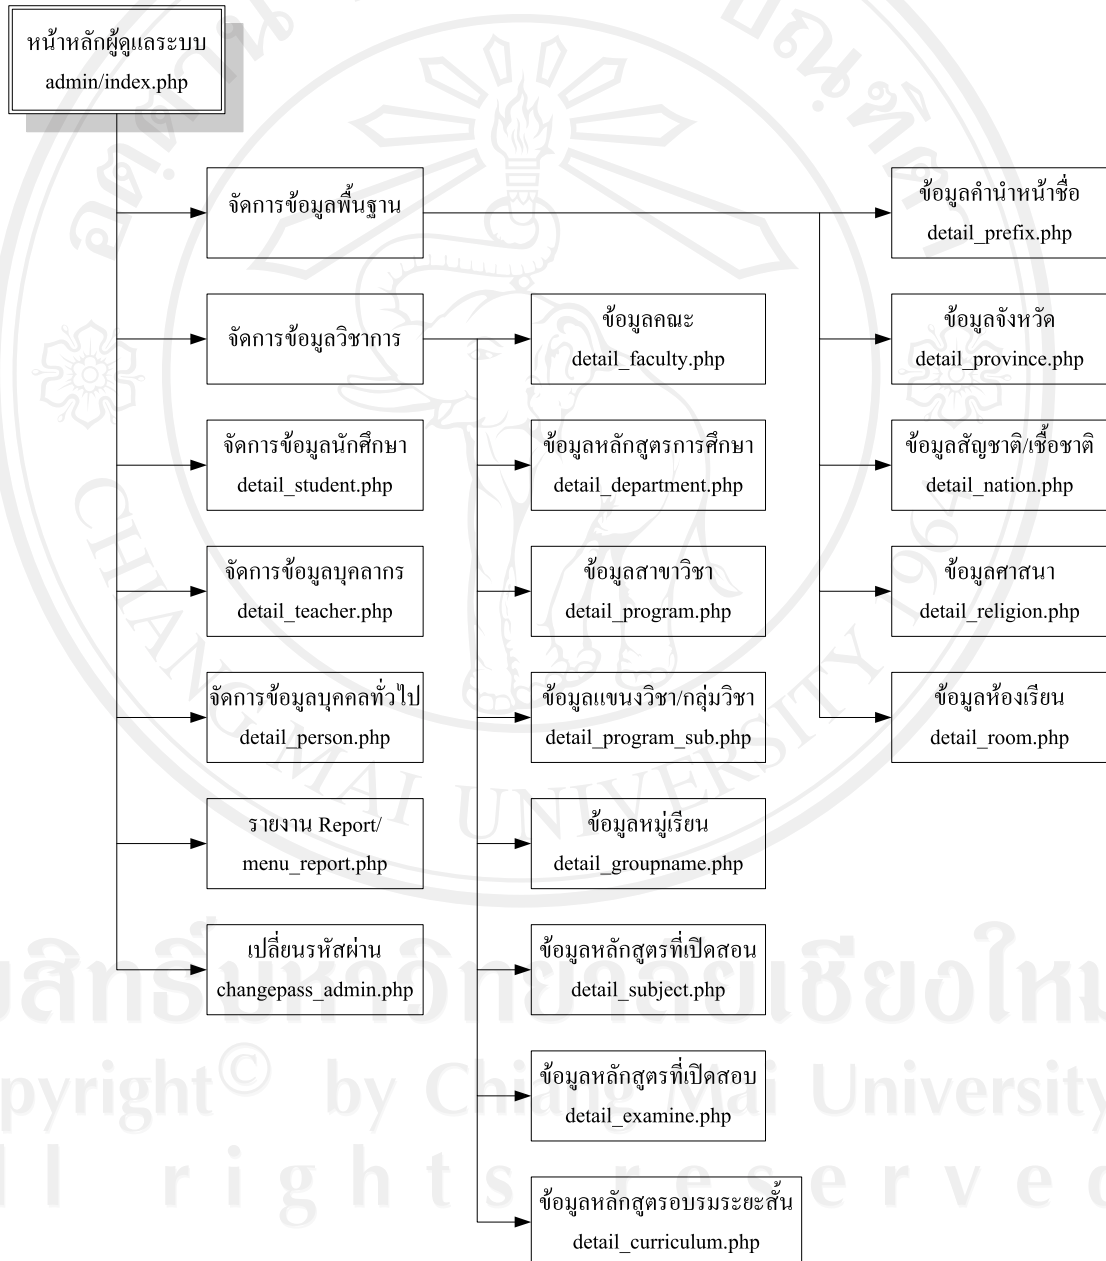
หน้าหลักผู้ดูแลระบบ
admin/index.php

จัดการข้อมูลพื้นฐาน

จัดการข้อมูลวิชาการ

จัดการข้อมูลนักศึกษา
detail_student.php

จัดการข้อมูลบุคลากร
detail_teacher.php

จัดการข้อมูลบุคคลทั่วไป
detail_person.php

รายงาน Report/
menu_report.php

เปลี่ยนรหัสผ่าน
changepass_admin.php

ข้อมูลคณะ
detail_faculty.php

ข้อมูลหลักสูตรการศึกษา
detail_department.php

ข้อมูลสาขาวิชา
detail_program.php

ข้อมูลแขนงวิชา/กลุ่มวิชา
detail_program_sub.php

ข้อมูลหมู่เรียน
detail_groupname.php

ข้อมูลหลักสูตรที่เปิดสอน
detail_subject.php

ข้อมูลหลักสูตรที่เปิดสอบ
detail_examine.php

ข้อมูลหลักสูตรอบรมระยะสั้น
detail_curriculum.php

ข้อมูลคำนำหน้าชื่อ
detail_prefix.php

ข้อมูลจังหวัด
detail_province.php

ข้อมูลสัญชาติ/เชื้อชาติ
detail_nation.php

ข้อมูลศาสนา
detail_religion.php

ข้อมูลห้องเรียน
detail_room.php

ลิขสิทธิ์มหาวิทยาลัยเชียงใหม่
Copyright© by Chiang Mai University
All rights reserved